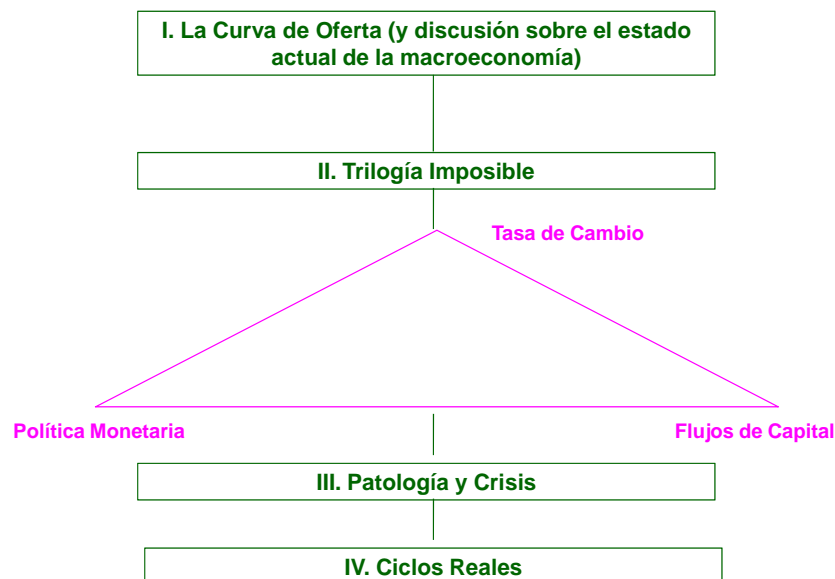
I. La Curva de Oferta (y discusión sobre el estado actual de la macroeconomía)

II. Trilogía Imposible

Tasa de Cambio

Política Monetaria

Flujos de Capital

III. Patología y Crisis

IV. Ciclos Reales